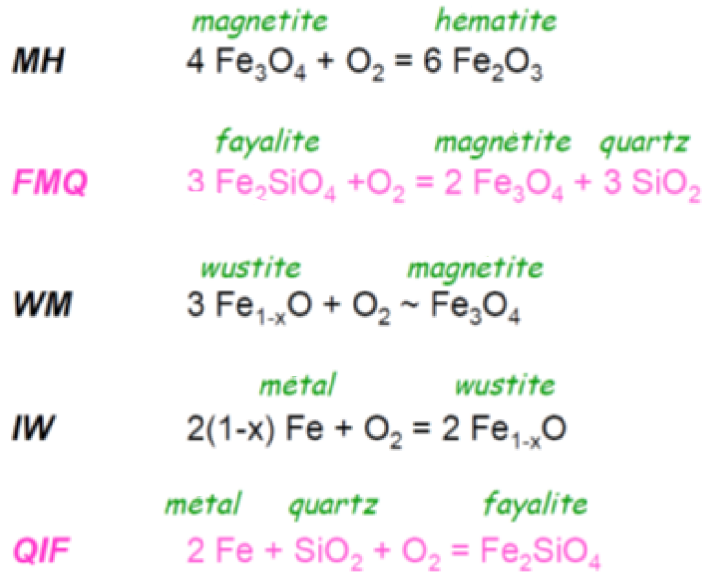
magnetite hematite
MH $4\ Fe_3O_4 + O_2 = 6\ Fe_2O_3$

fayalite magnetite quartz
FMQ $3\ Fe_2SiO_4 + O_2 = 2\ Fe_3O_4 + 3\ SiO_2$

wustite magnetite
WM $3\ Fe_{1-x}O + O_2 \sim Fe_3O_4$

metal wustite
IW $2(1-x)\ Fe + O_2 = 2\ Fe_{1-x}O$

metal quartz fayalite
QIF $2\ Fe + SiO_2 + O_2 = Fe_2SiO_4$